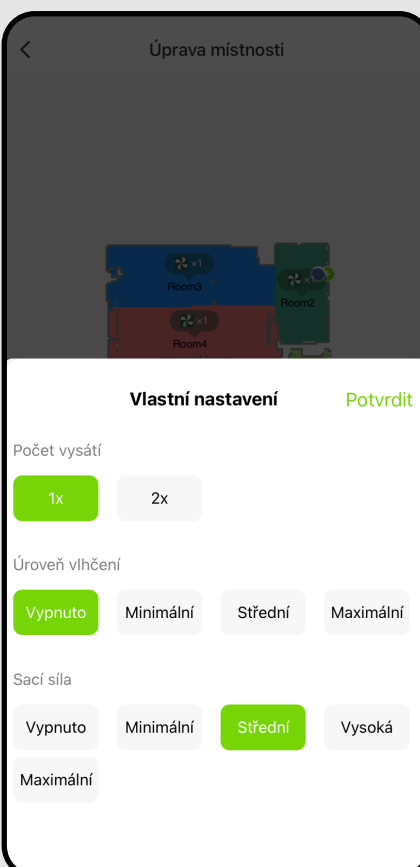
<

Úprava místnosti

×1
Room3

×1
Room2

×1
Room4

Vlastní nastavení

Potvrdit

Počet vysátí

1x

2x

Úroveň vlhčení

Vypnuto

Minimální

Střední

Maximální

Sací síla

Vypnuto

Minimální

Střední

Vysoká

Maximální